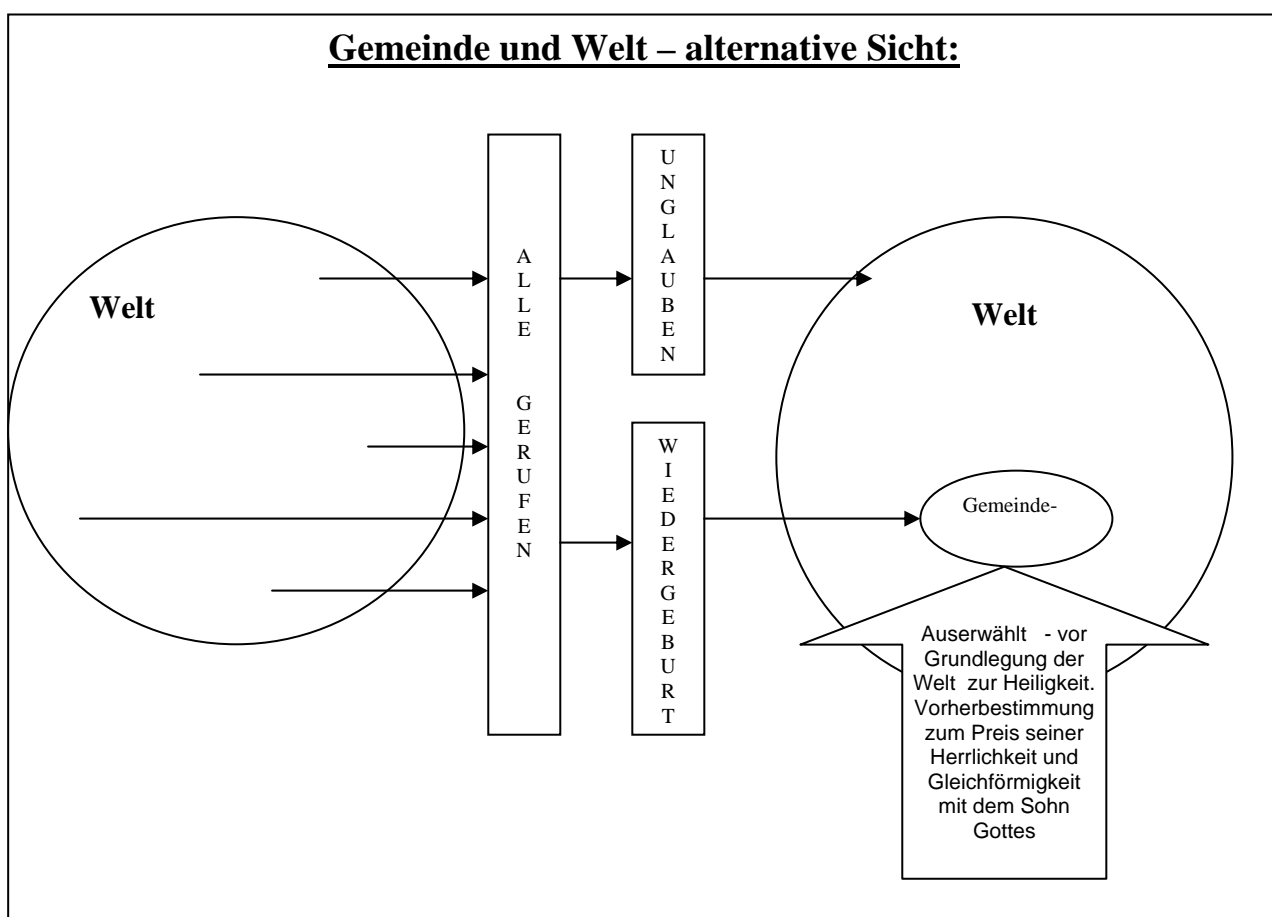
Gemeinde und Welt – alternative Sicht:

Welt

ALLE GERUFEN

UNGLAUBEN

WIEDERGEBURT

Welt

Gemeinde-

Auserwählt - vor Grundlegung der Welt zur Heiligkeit. Vorherbestimmung zum Preis seiner Herrlichkeit und Gleichförmigkeit mit dem Sohn Gottes